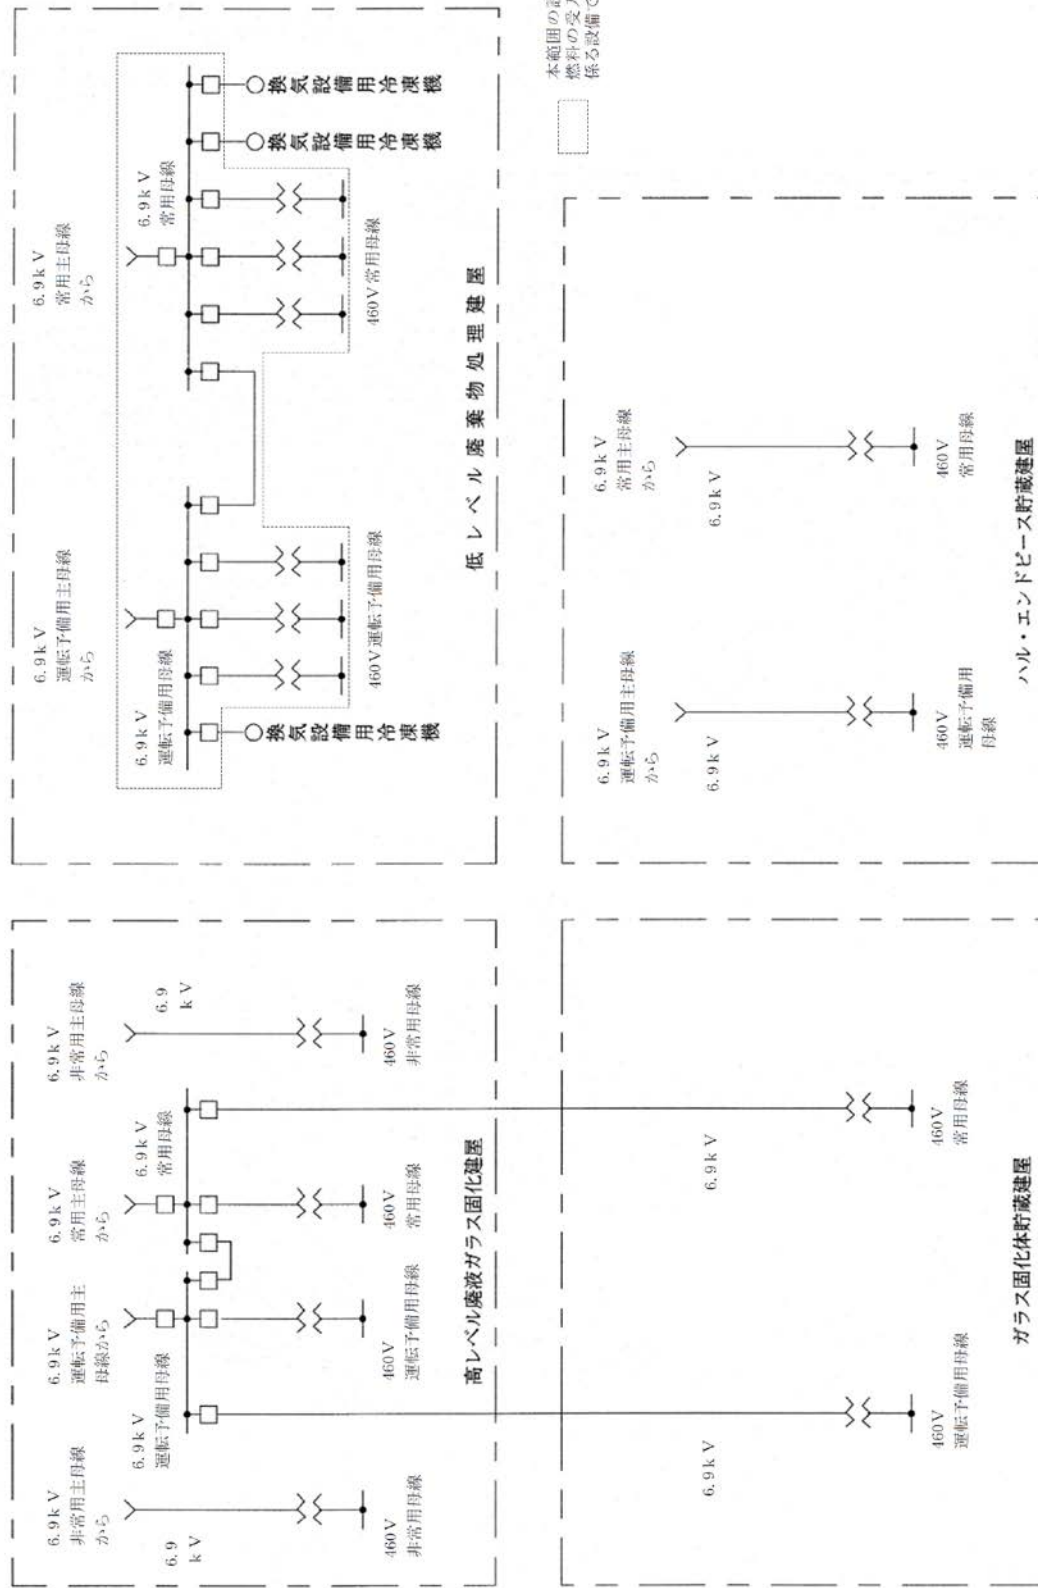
6.9kV
常用主母線
から

6.9kV
運転予備用主母線
から

6.9kV
常用母線

6.9kV
運転予備用母線

460V常用母線

460V運転予備用母線

換気設備用冷凍機

換気設備用冷凍機

換気設備用冷凍機

低レベル廃棄物処理建屋

本範囲の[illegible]
燃料の受入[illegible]
係る設備で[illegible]

6.9kV
常用主母線
から

6.9kV

460V
常用母線

6.9kV
運転予備用主母線
から

6.9kV

460V
運転予備用
母線

ハル・エンドピース貯蔵建屋

6.9kV
非常用主母線
から

6.9
kV

460V
非常用母線

6.9kV
運転予備用主
母線から

6.9kV
運転予備用母線

460V
運転予備用母線

6.9kV
常用主母線
から

6.9kV
常用母線

460V
常用母線

6.9kV
非常用主母線
から

6.9
kV

460V
非常用母線

高レベル廃液ガラス固化建屋

6.9kV

460V
運転予備用母線

6.9kV

460V
常用母線

ガラス固化体貯蔵建屋